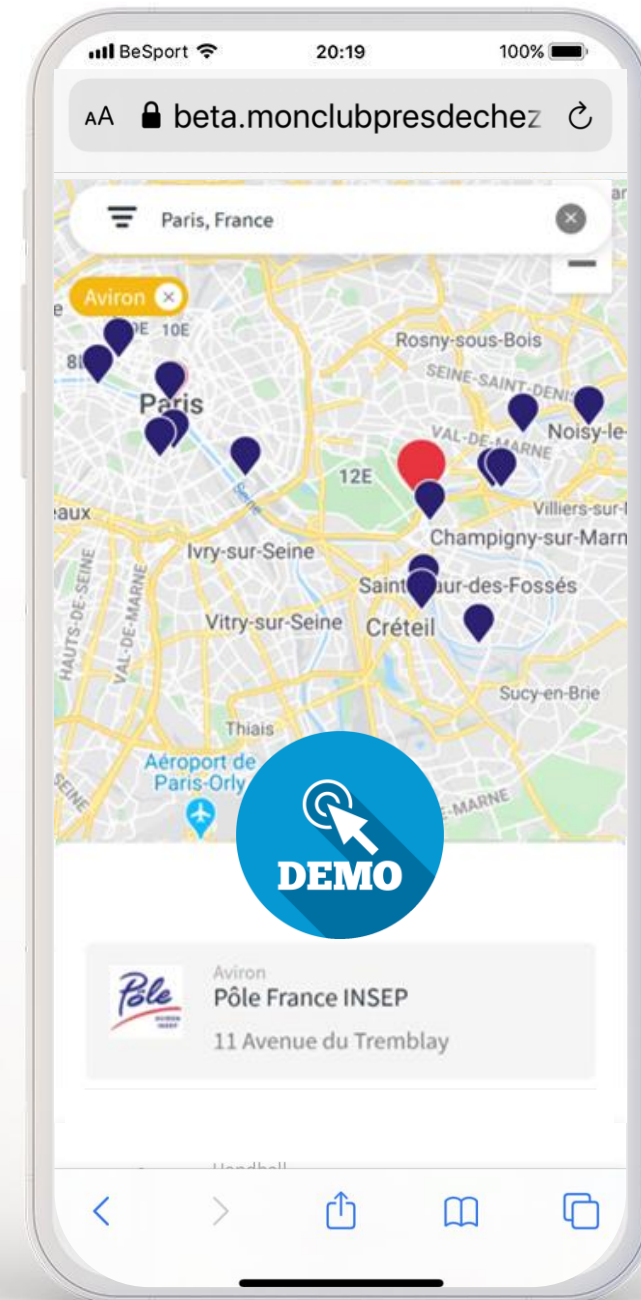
BeSport 20:19 100%

AA beta.monclubpresdechez

Paris, France

Aviron

10E

8E

Paris

Rosny-sous-Bois

SEINE-SAINT-DENIS

VAL-DE-MARNE

Noisy-le-

12E

Villiers-sur-

eaux

Champigny-sur-Marn

Ivry-sur-Seine

Seine

HAUTS-DE-SEINE

VAL-DE-MARNE

Saint-Maur-des-Fossés

Vitry-sur-Seine

Créteil

Sucy-en-Brie

Thiais

Aéroport de Paris-Orly

SEINE

MARNE

DEMO

Pôle

Aviron

Pôle France INSEP

11 Avenue du Tremblay

Handball